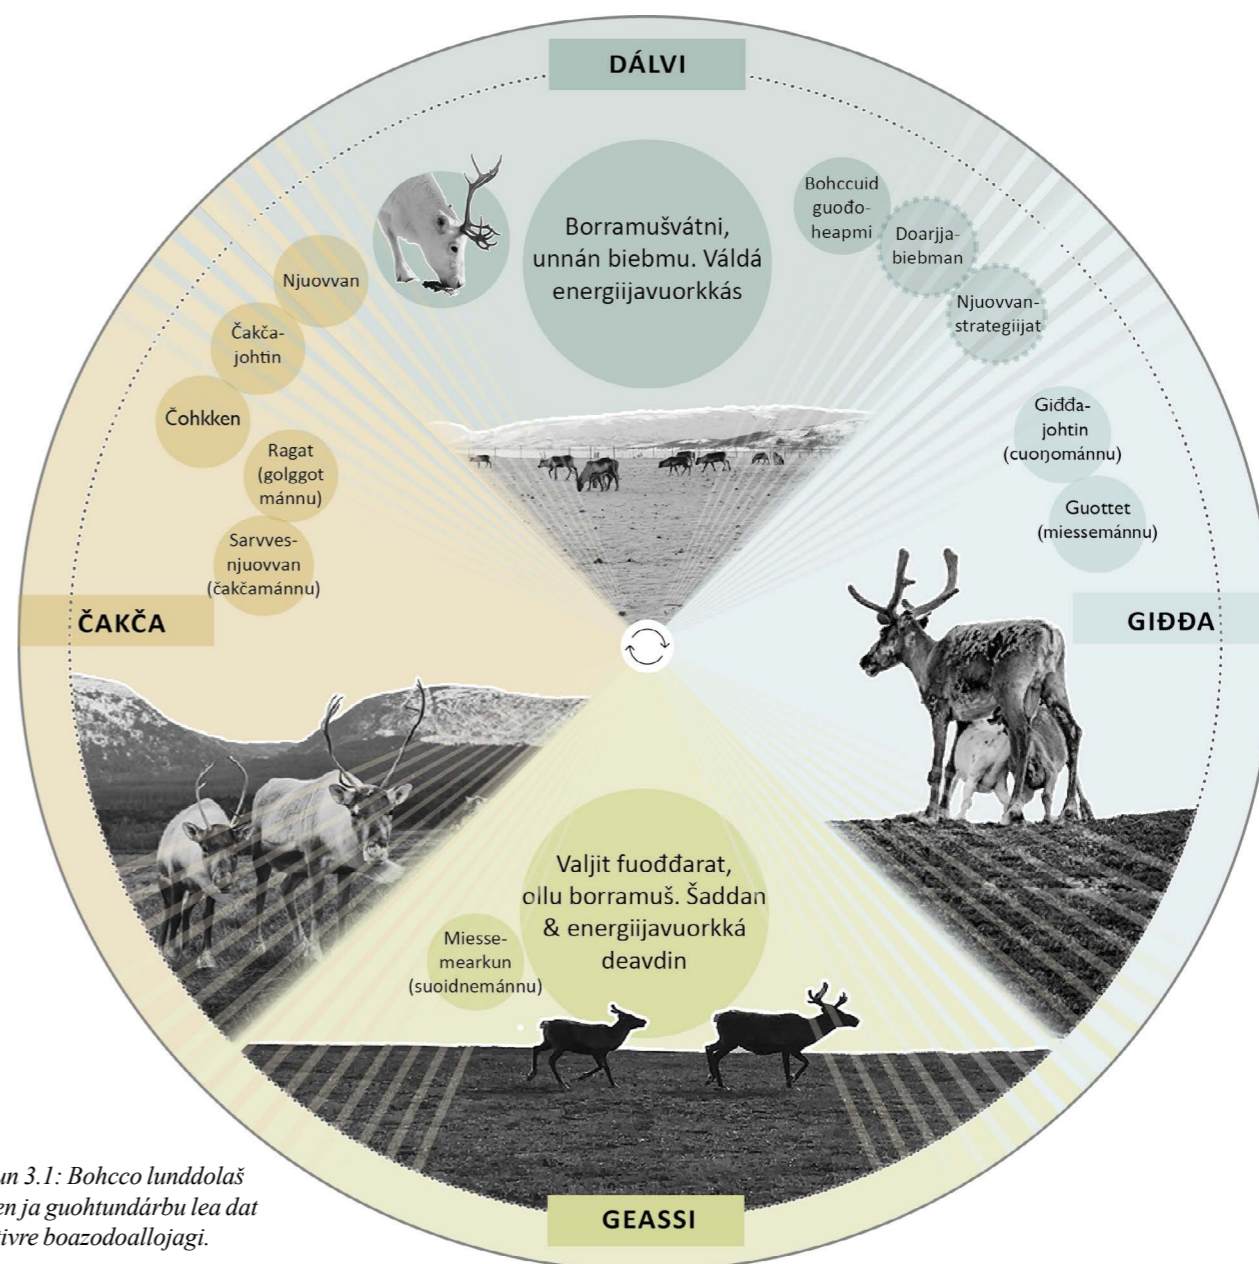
DÁLVI

Borramušvátni, unnán biebmu. Váldá energiijavuorkkás

Bohccuid guođoheapmi

Doarjjabiebman

Njuovvanstrategiijat

Njuovvan

Čakčajohtin

Čohkken

Ragat (golggot mánnu)

Sarvvesnjuovvan (čakčamánnu)

Giđđajohtin (cuoŋománnu)

Guottet (miessemánnu)

ČAKČA

GIĐĐA

Valjit fuođđarat, ollu borramuš. Šaddan & energiijavuorkká deavdin

Miessemearkun (suoidnemánnu)

GEASSI

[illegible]un 3.1: Bohcco lunddolaš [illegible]en ja guohtundárbu lea dat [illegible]ivre boazodoallojagi.